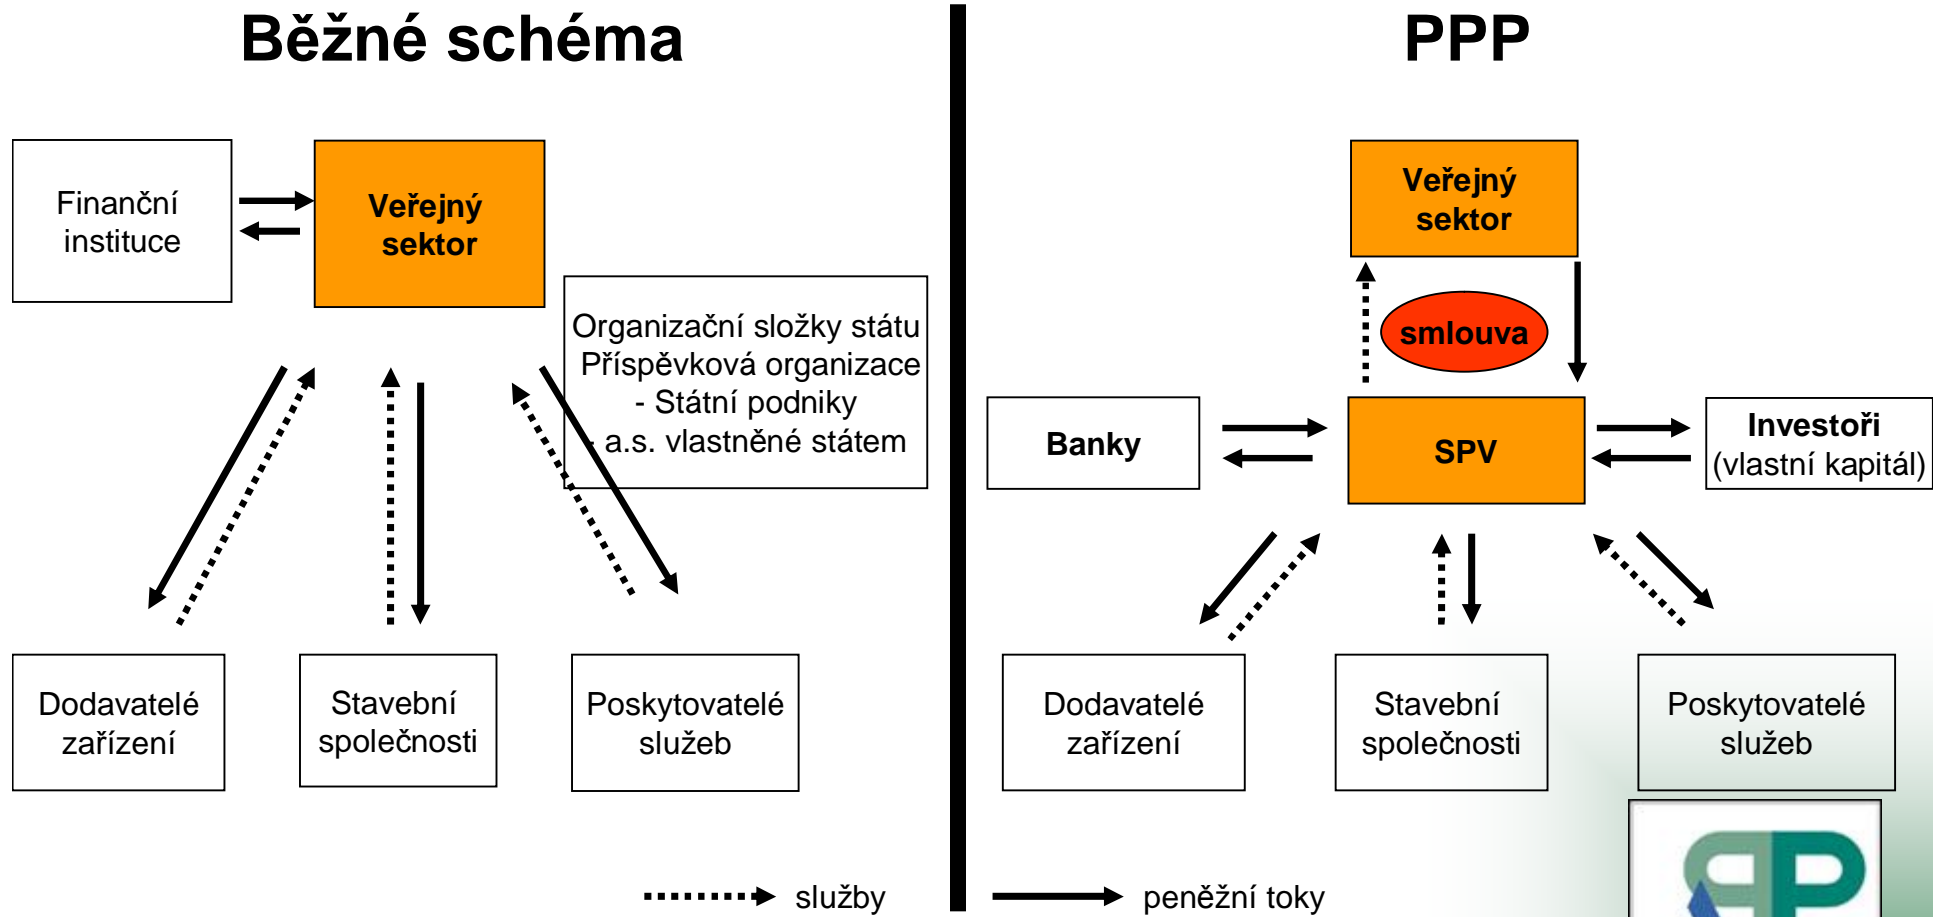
Běžné schéma

PPP

Finanční instituce

Veřejný sektor

Organizační složky státu
Příspěvková organizace
- Státní podniky
- a.s. vlastněné státem

Dodavatelé zařízení

Stavební společnosti

Poskytovatelé služeb

Veřejný sektor

smlouva

Banky

SPV

Investoři (vlastní kapitál)

Dodavatelé zařízení

Stavební společnosti

Poskytovatelé služeb

služby

peněžní toky